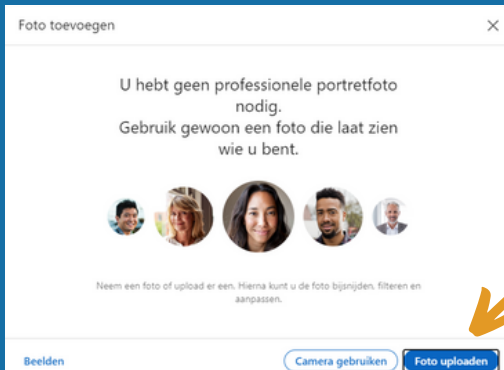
Foto toevoegen

×

U hebt geen professionele portretfoto nodig. Gebruik gewoon een foto die laat zien wie u bent.

Neem een foto of upload er een. Hierna kunt u de foto bijsnijden, filteren en aanpassen.

Beelden

Camera gebruiken

Foto uploaden